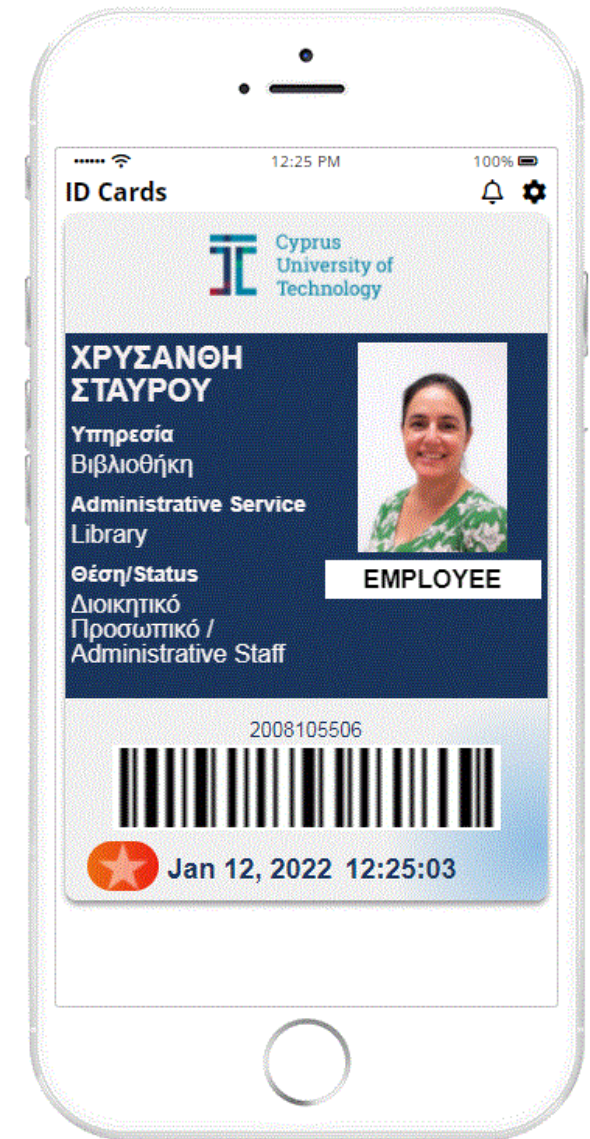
12:25 PM
100%

ID Cards

Cyprus University of Technology

ΧΡΥΣΑΝΘΗ ΣΤΑΥΡΟΥ

Υπηρεσία
Βιβλιοθήκη

Administrative Service
Library

Θέση/Status
Διοικητικό Προσωπικό / Administrative Staff

EMPLOYEE

2008105506

Jan 12, 2022 12:25:03